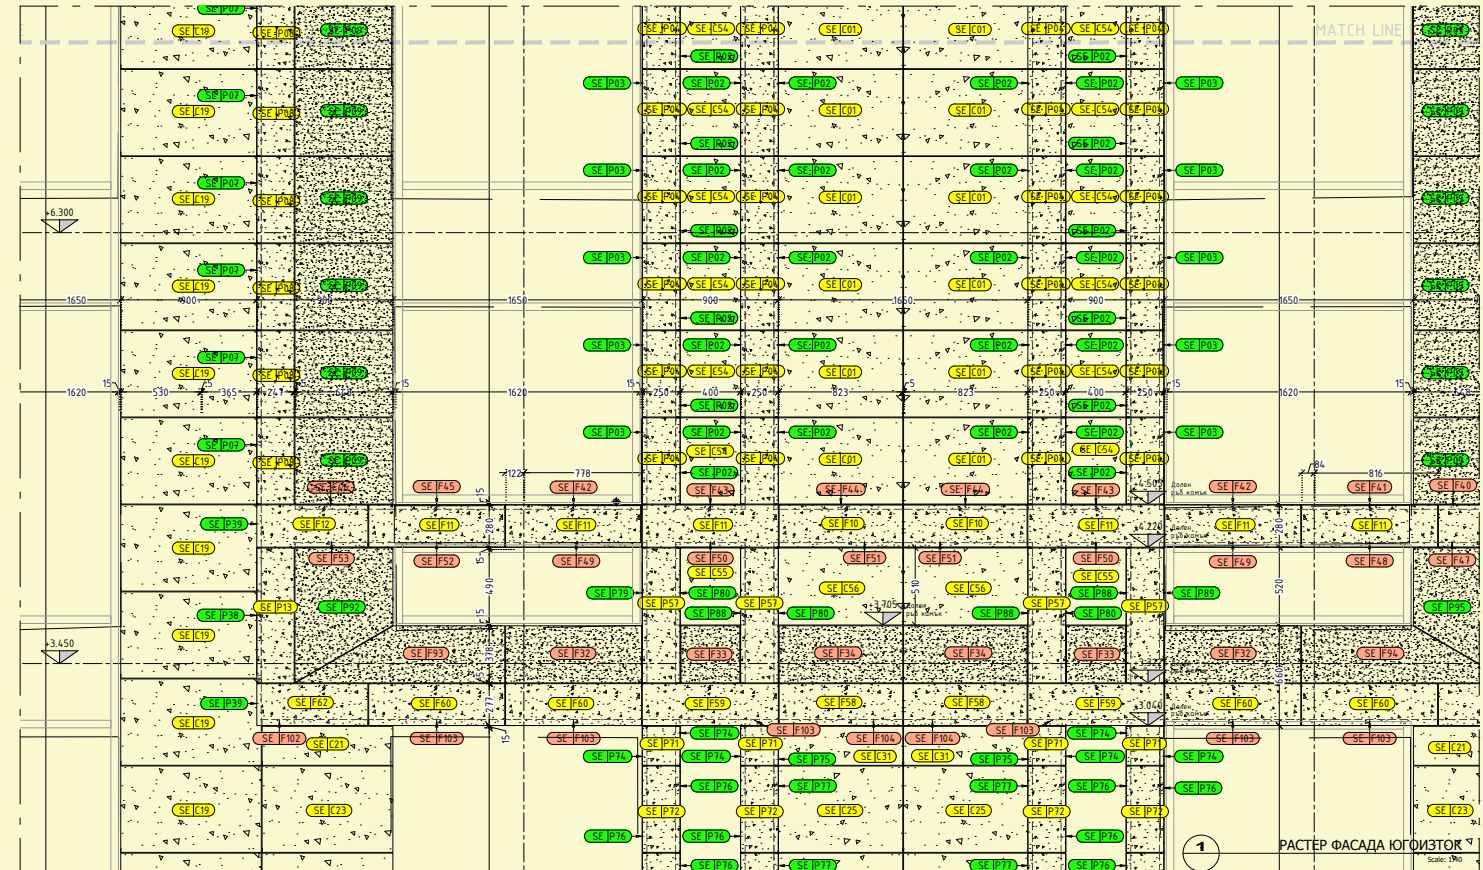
MATCH LINE

SE C19
SE P07
SE C19
SE P07
SE C19
SE P07
SE C19
SE P07
SE C19
SE P07
SE C19

SE P03
SE P02
SE P02
SE C01
SE C01
SE P02
SE P03
SE C54
SE C54
SE P02

+6.300

1650
900
1650
1650
900
1650

1620
15
530
365
247
15
1620
15
250
400
250
823
823
250
400
250
15
1620
15

SE P39
SE F12
SE F11
SE F11
SE F11
SE F10
SE F10
SE F11
SE F11
SE F11

SE F45
SE F42
SE F43
SE F44
SE F44
SE F43
SE F42
SE F41
SE F40

122
778
84
816

SE F53
SE F52
SE F49
SE F50
SE C55
SE F51
SE F51
SE F50
SE C55
SE F49
SE F48
SE F47

280
490
510
520
280

SE C19
SE P38
SE P13
SE P92
SE P79
SE P57
SE P80
SE P88
SE P57
SE P80
SE C56
SE C56
SE P88
SE P57
SE P88
SE P80
SE P57
SE P89
SE P95

+3.705
+3.450

SE F93
SE F32
SE F33
SE F34
SE F34
SE F33
SE F32
SE F94

SE P39
SE F62
SE F60
SE F60
SE F59
SE F58
SE F58
SE F59
SE F60
SE F60

+3.040

SE C19
SE F102
SE C21
SE F103
SE F103
SE P71
SE P74
SE P71
SE F103
SE F104
SE F104
SE F103
SE P71
SE P74
SE P71
SE F103
SE F103
SE C21

SE P74
SE P74
SE P75
SE C31
SE C31
SE P75
SE P74
SE P74

SE C19
SE C23
SE P76
SE P77
SE P77
SE P76
SE P76

SE P72
SE P72
SE C25
SE C25
SE P72
SE P72
SE C23

SE P76
SE P76
SE P76

1
РАСТЕР ФАСАДА ЮГОИЗТОК
Scale: 1:50